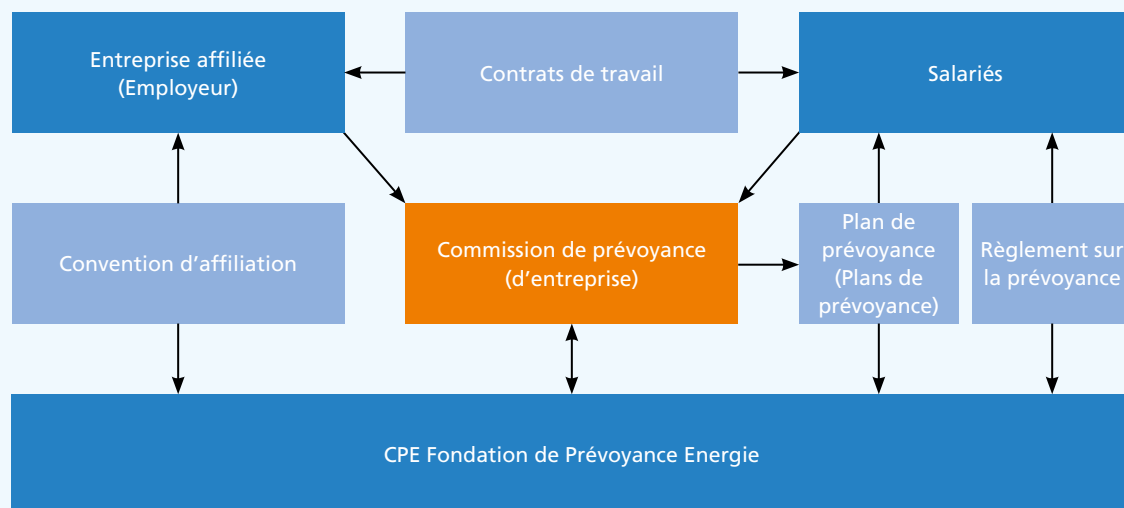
Entreprise affiliée (Employeur)

Contrats de travail

Salariés

Convention d'affiliation

Commission de prévoyance (d'entreprise)

Plan de prévoyance (Plans de prévoyance)

Règlement sur la prévoyance

CPE Fondation de Prévoyance Energie